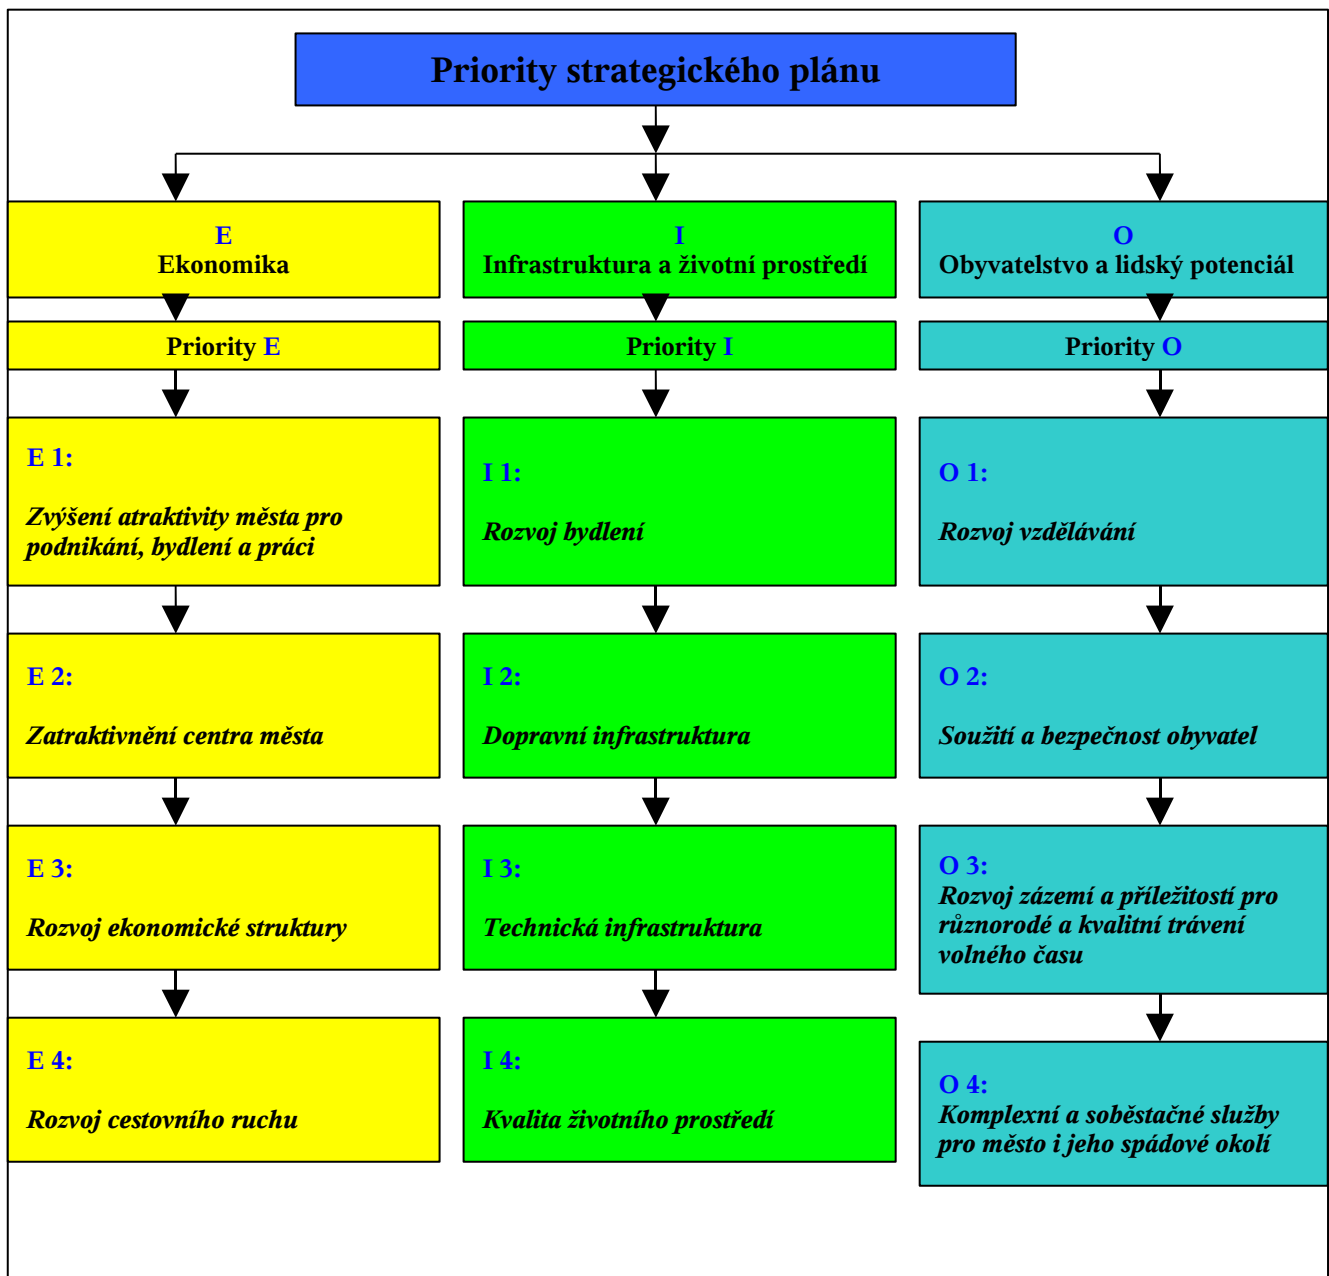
Priority strategického plánu

E
Ekonomika

Priority E

E 1:

Zvýšení atraktivity města pro podnikání, bydlení a práci

E 2:

Zatraktivnění centra města

E 3:

Rozvoj ekonomické struktury

E 4:

Rozvoj cestovního ruchu

I
Infrastruktura a životní prostředí

Priority I

I 1:

Rozvoj bydlení

I 2:

Dopravní infrastruktura

I 3:

Technická infrastruktura

I 4:

Kvalita životního prostředí

O
Obyvatelstvo a lidský potenciál

Priority O

O 1:

Rozvoj vzdělávání

O 2:

Soužití a bezpečnost obyvatel

O 3:
Rozvoj zázemí a příležitostí pro různorodé a kvalitní trávení volného času

O 4:
Komplexní a soběstačné služby pro město i jeho spádové okolí